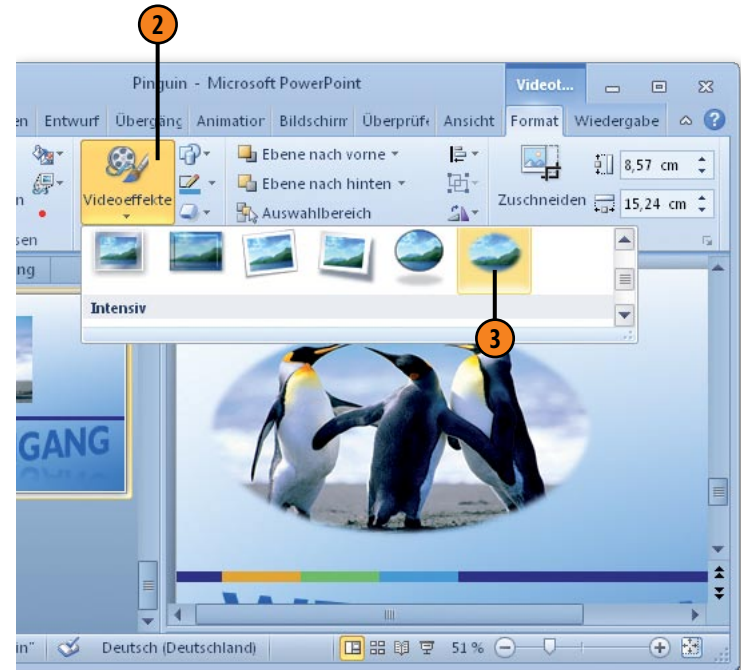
2

Pinguin - Microsoft PowerPoint

Videot...

en Entwurf Übergang Animatior Bildschirr Überprüfe Ansicht Format Wiedergabe

Ebene nach vorne

Ebene nach hinten

Auswahlbereich

Zuschneiden

8,57 cm

15,24 cm

Videoeffekte

sen

ng

Intensiv

3

GANG

in" Deutsch (Deutschland) 51 %